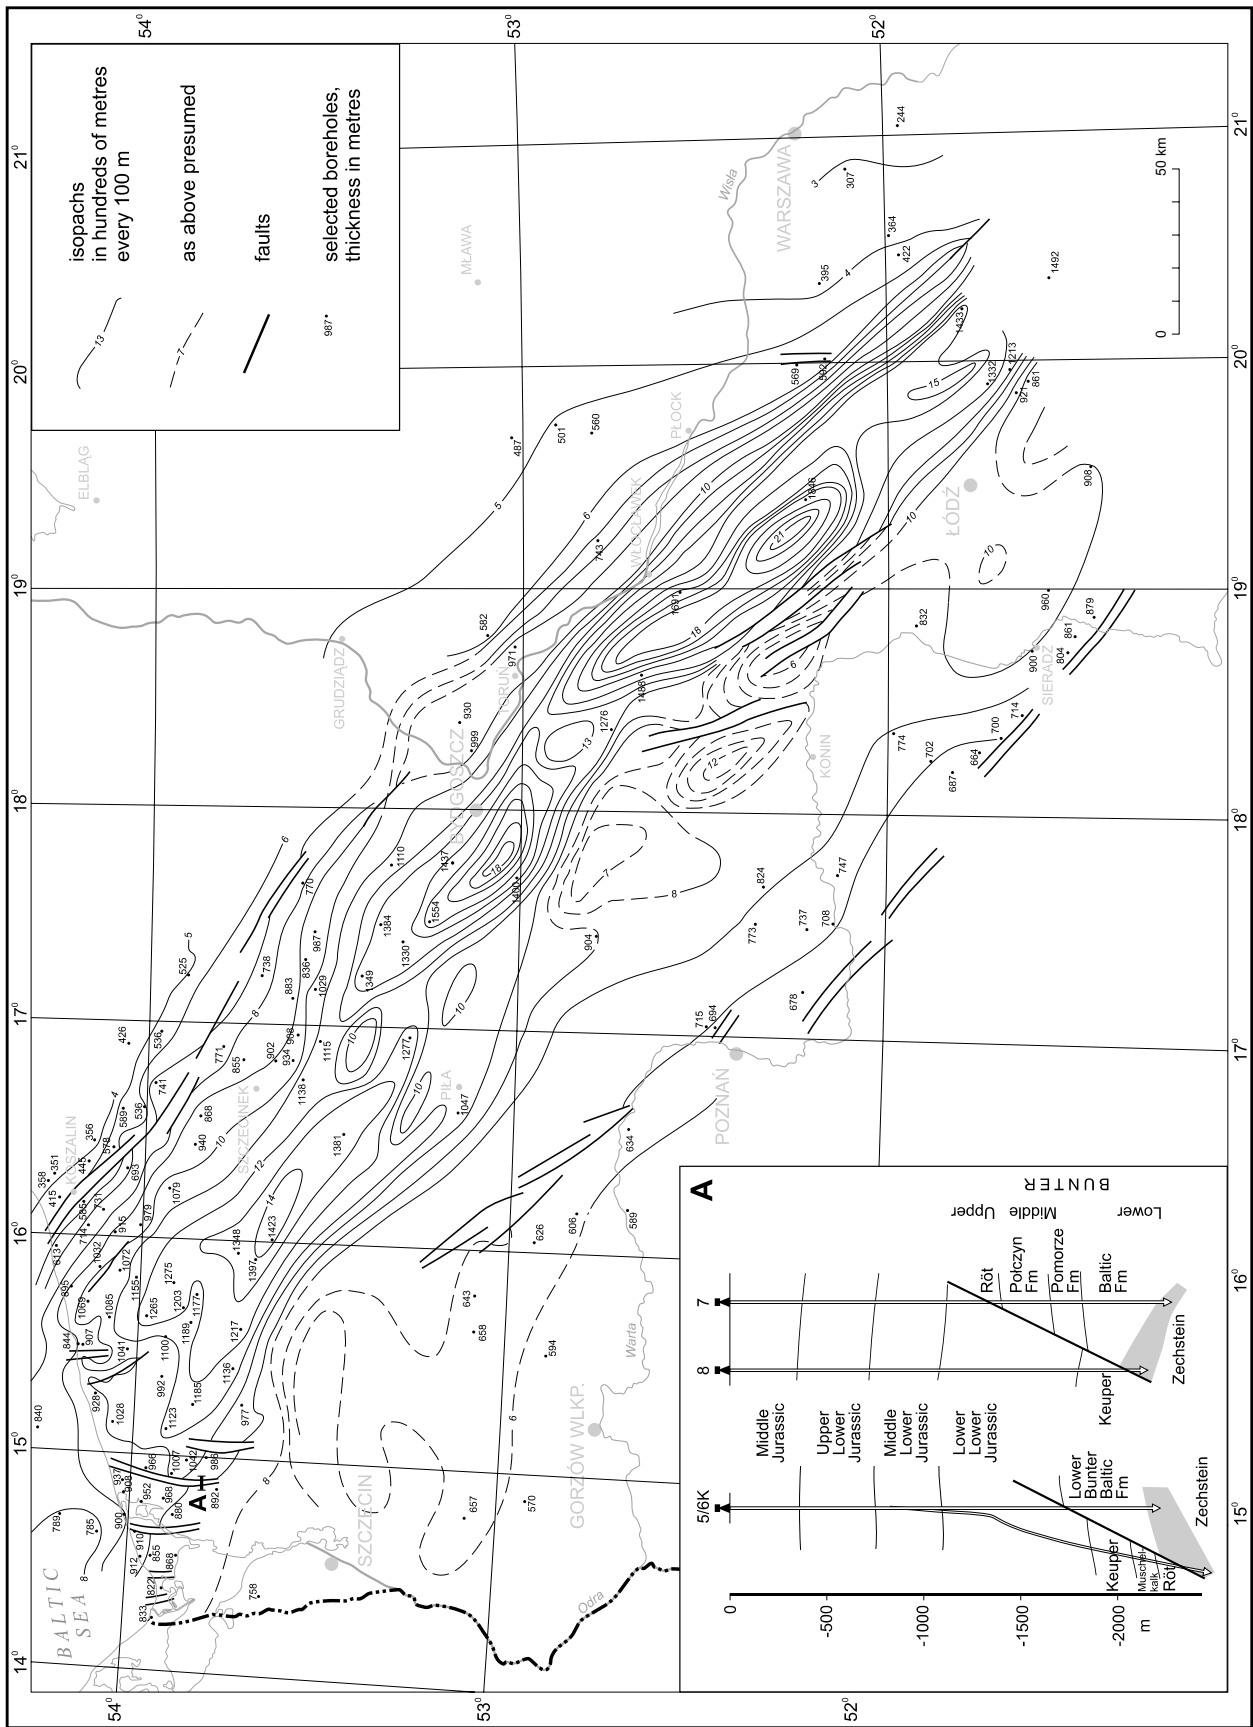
isopachs in hundreds of metres every 100 m

13

as above presumed

7

faults

selected boreholes, thickness in metres

987

0 50 km

54°
53°
52°
14°
15°
16°
17°
18°
19°
20°
21°

BALTIC SEA

ELBLĄG
MŁAWA
WARSZAWA
Wisła
PŁOCK
WŁOCŁAWEK
ŁÓDŹ
GRUDZIĄDZ
TORUŃ
BYDGOSZCZ
KONIN
SIERADZ
KOSZALIN
SZCZECINEK
PIŁA
POZNAŃ
SZCZECIN
GORZÓW WLKP.
Warta
Odra

A
A

244
307
364
422
395
1492
1433
1213
1332
921
861
908
569
592
501
560
487
1846
1691
743
582
971
1488
1276
930
999
960
879
861
804
900
832
774
702
714
700
664
687
1110
1437
1554
1400
1384
1330
1349
904
824
773
737
747
708
678
715
694
634
626
606
589
643
658
594
657
570
770
987
836
883
738
1029
1115
1277
1047
525
536
426
771
855
902
934
968
1138
1381
741
536
589
868
940
356
445
351
358
415
578
693
1079
979
585
731
915
714
1032
1072
613
835
1069
1085
1155
1275
1265
1203
1177
844
907
1041
1100
1189
1217
1348
1397
1423
928
1028
992
1185
1136
1123
977
840
789
785
937
908
966
1007
1042
986
952
868
880
892
900
910
912
855
1868
822
833
758

3
4
5
6
8
10
12
13
14
15
18
21
7

A

BUNTER
Upper
Middle
Lower

5/6K
8
7

0
-500
-1000
-1500
-2000
m

Middle Jurassic
Upper Lower Jurassic
Middle Lower Jurassic
Lower Lower Jurassic
Keuper
Lower Bunter Baltic Fm
Keuper
Muschelkalk
Röt
Zechstein
Röt
Połczyn Fm
Pomorze Fm
Baltic Fm
Zechstein